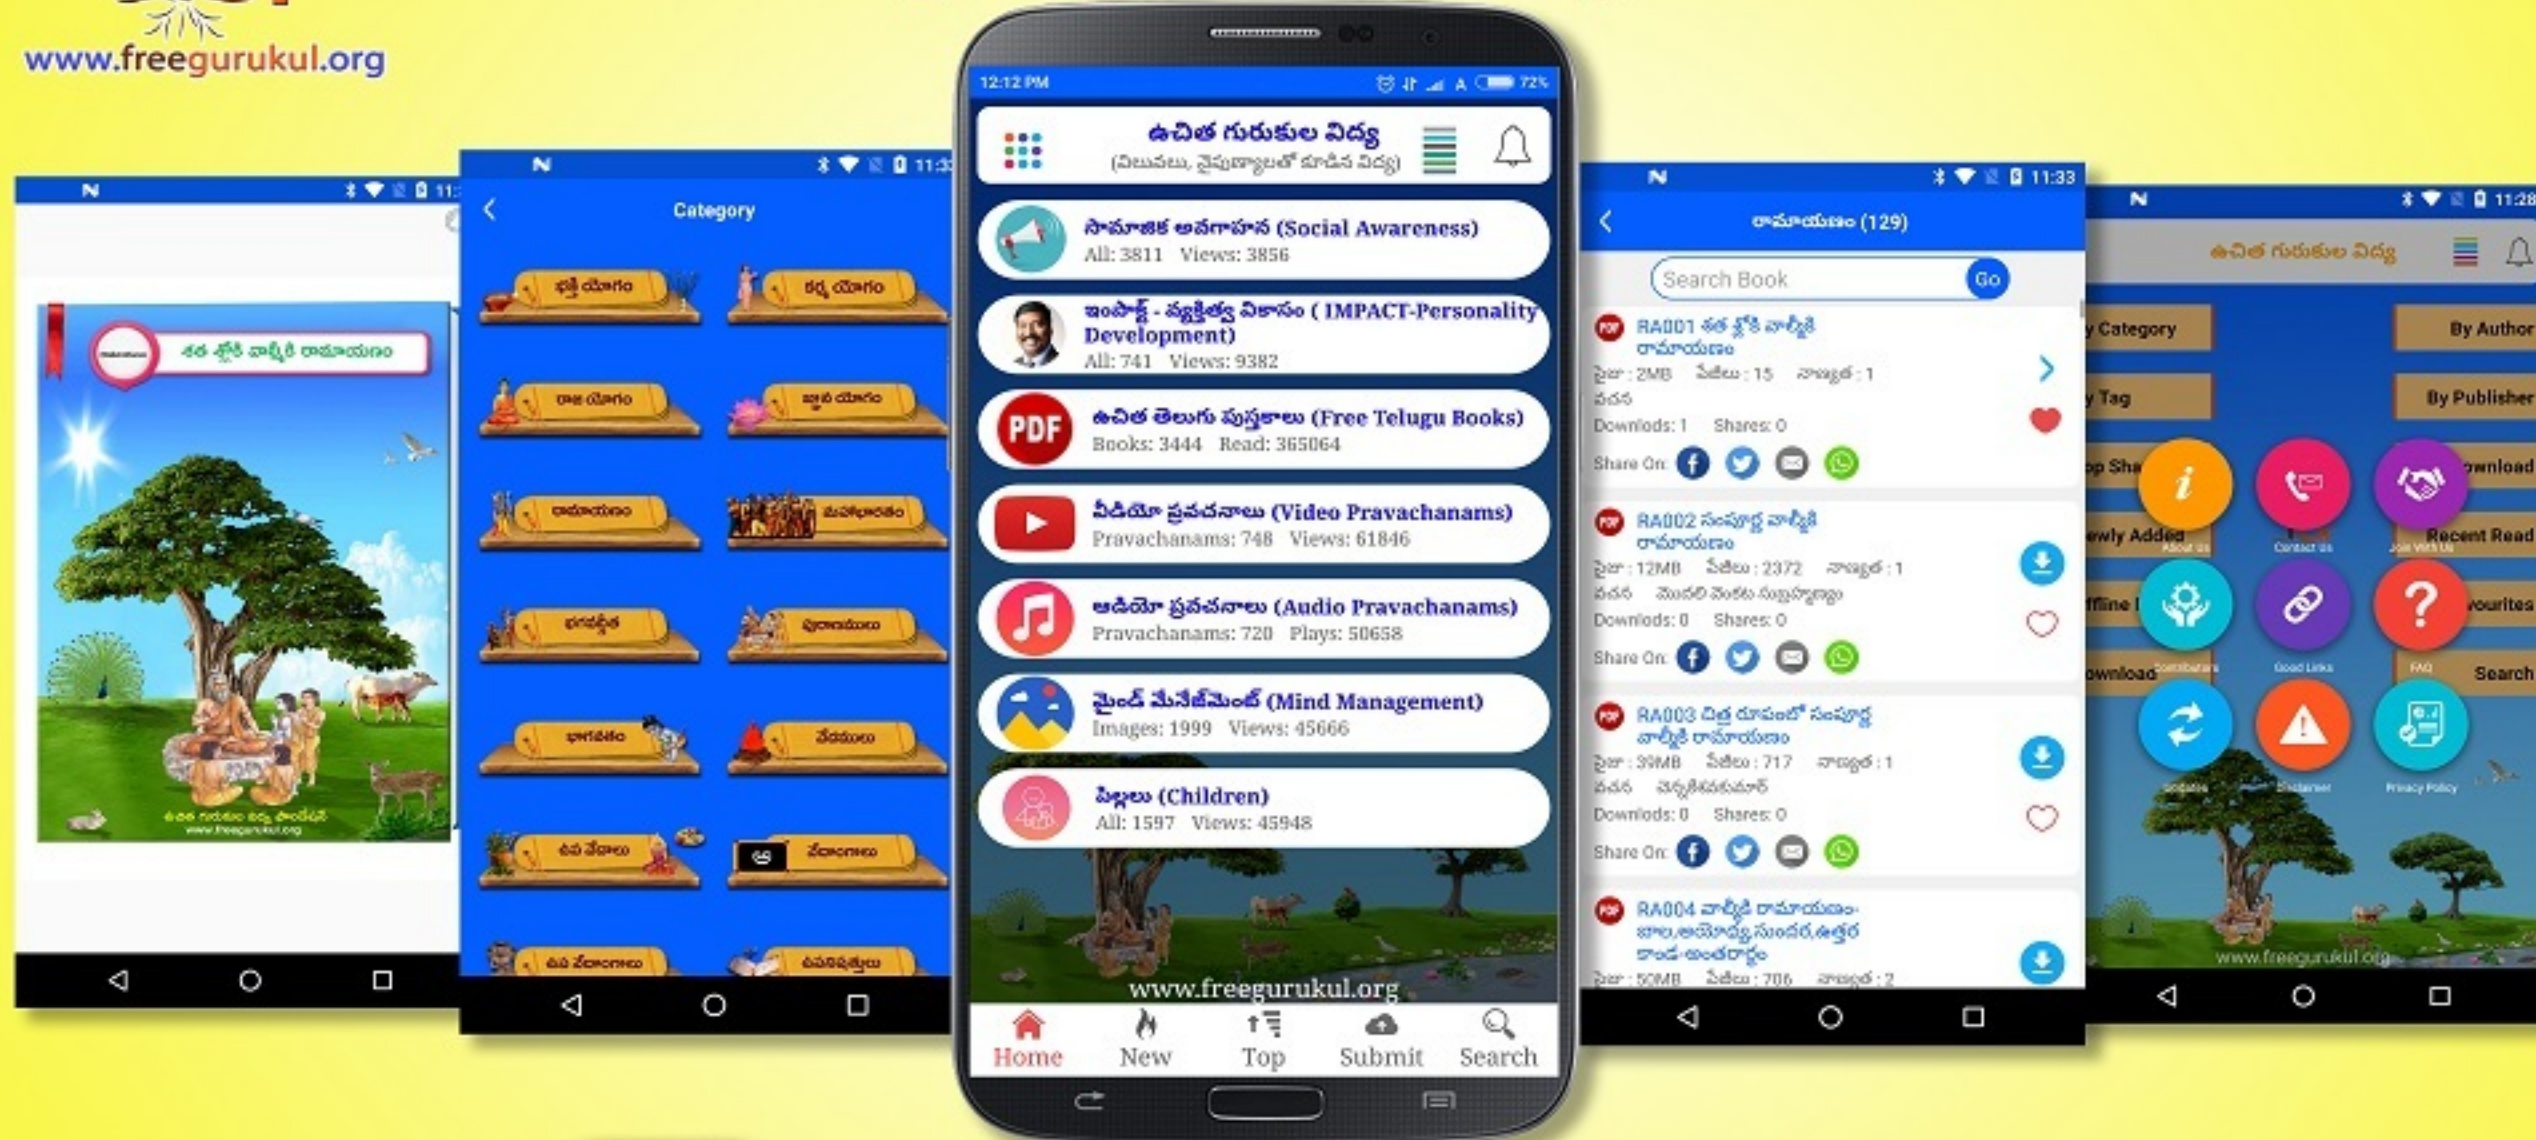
www.freegurukul.org

శత శ్లోకి వాల్మీకి రామాయణం

ఉచిత గురుకుల విద్య ఫౌండేషన్
www.freegurukul.org

Category

భక్తి యోగం
కర్మ యోగం
రాజ యోగం
జ్ఞాన యోగం
రామాయణం
మహాభారతం
భగవద్గీత
పురాణములు
భాగవతం
వేదములు
ఉప వేదాలు
వేదాంగాలు
ఉప వేదాంగాలు
ఉపనిషత్తులు

12:12 PM 72%

ఉచిత గురుకుల విద్య
(విలువలు, నైపుణ్యాలతో కూడిన విద్య)

సామాజిక అవగాహన (Social Awareness)
All: 3811 Views: 3856

ఇంపాక్ట్ - వ్యక్తిత్వ వికాసం ( IMPACT-Personality Development)
All: 741 Views: 9382

ఉచిత తెలుగు పుస్తకాలు (Free Telugu Books)
Books: 3444 Read: 365064

వీడియో ప్రవచనాలు (Video Pravachanams)
Pravachanams: 748 Views: 61846

ఆడియో ప్రవచనాలు (Audio Pravachanams)
Pravachanams: 720 Plays: 50658

మైండ్ మేనేజ్‌మెంట్ (Mind Management)
Images: 1999 Views: 45666

పిల్లలు (Children)
All: 1597 Views: 45948

www.freegurukul.org

Home New Top Submit Search

11:33

రామాయణం (129)

Search Book Go

RA001 శత శ్లోకి వాల్మీకి రామాయణం
సైజు : 2MB పేజీలు : 15 సాఫ్ట్ : 1
రచన
Downlods: 1 Shares: 0
Share On:

RA002 సంపూర్ణ వాల్మీకి రామాయణం
సైజు : 12MB పేజీలు : 2372 సాఫ్ట్ : 1
రచన మొదలి వెంకట సుబ్రహ్మణ్యం
Downlods: 0 Shares: 0
Share On:

RA003 చిత్ర రూపంలో సంపూర్ణ వాల్మీకి రామాయణం
సైజు : 39MB పేజీలు : 717 సాఫ్ట్ : 1
రచన వెన్నెలకంటి
Downlods: 0 Shares: 0
Share On:

RA004 వాల్మీకి రామాయణం-బాల,అయోధ్య,సుందర,ఉత్తర కాండ-అంతర్భాగం
సైజు : 50MB పేజీలు : 706 సాఫ్ట్ : 2

11:28

ఉచిత గురుకుల విద్య

y Category
By Author
y Tag
By Publisher
p Sha
wnload
ewly Added
Recent Read
ffline
vourites
ownload
Search
About us
Contact us
Join With Us
Contributors
Good Links
FAQ
Updates
Disclaimer
Privacy Policy

www.freegurukul.org